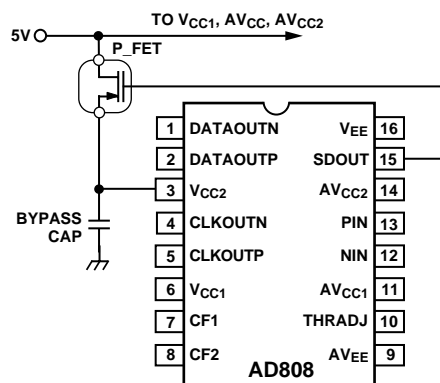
5V

TO $V_{CC1}$, $AV_{CC}$, $AV_{CC2}$

P_FET

BYPASS CAP

1 DATAOUTN
2 DATAOUTP
3 $V_{CC2}$
4 CLKOUTN
5 CLKOUTP
6 $V_{CC1}$
7 CF1
8 CF2

$V_{EE}$ 16
SDOUT 15
$AV_{CC2}$ 14
PIN 13
NIN 12
$AV_{CC1}$ 11
THRADJ 10
$AV_{EE}$ 9

AD808